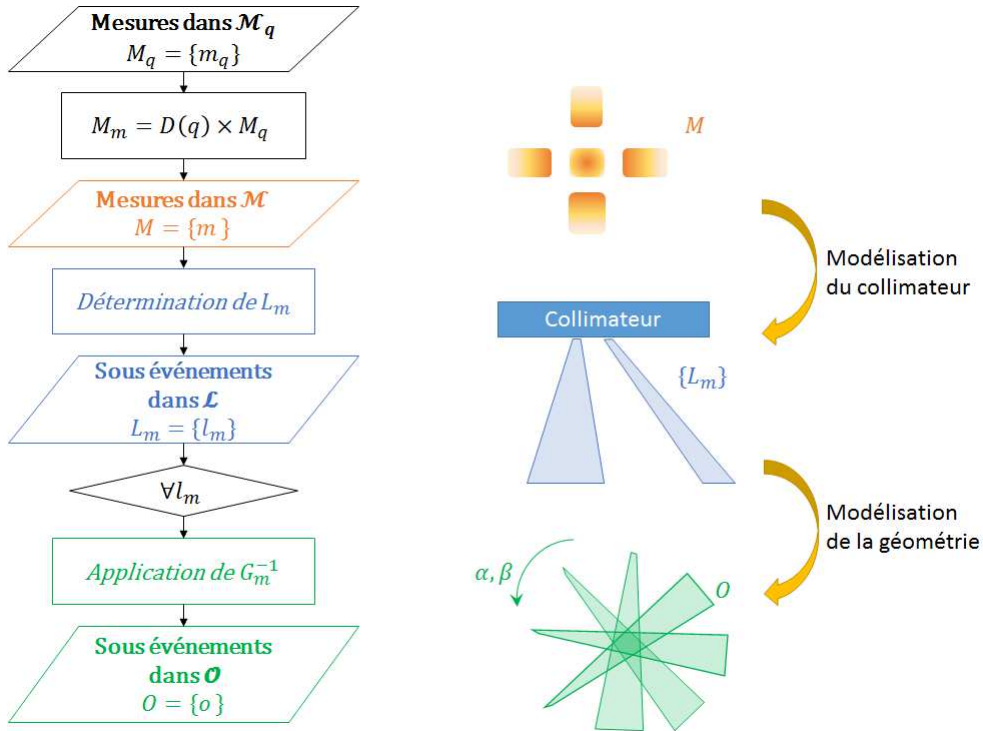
Mesures dans $\mathcal{M}_q$
$M_q = \{m_q\}$

$M_m = D(q) \times M_q$

Mesures dans $\mathcal{M}$
$M = \{m\}$

Détermination de $L_m$

Sous événements dans $\mathcal{L}$
$L_m = \{l_m\}$

$\forall l_m$

Application de $G_m^{-1}$

Sous événements dans $\mathcal{O}$
$O = \{o\}$

$M$

Modélisation du collimateur

Collimateur

$\{L_m\}$

Modélisation de la géométrie

$\alpha, \beta$

$O$